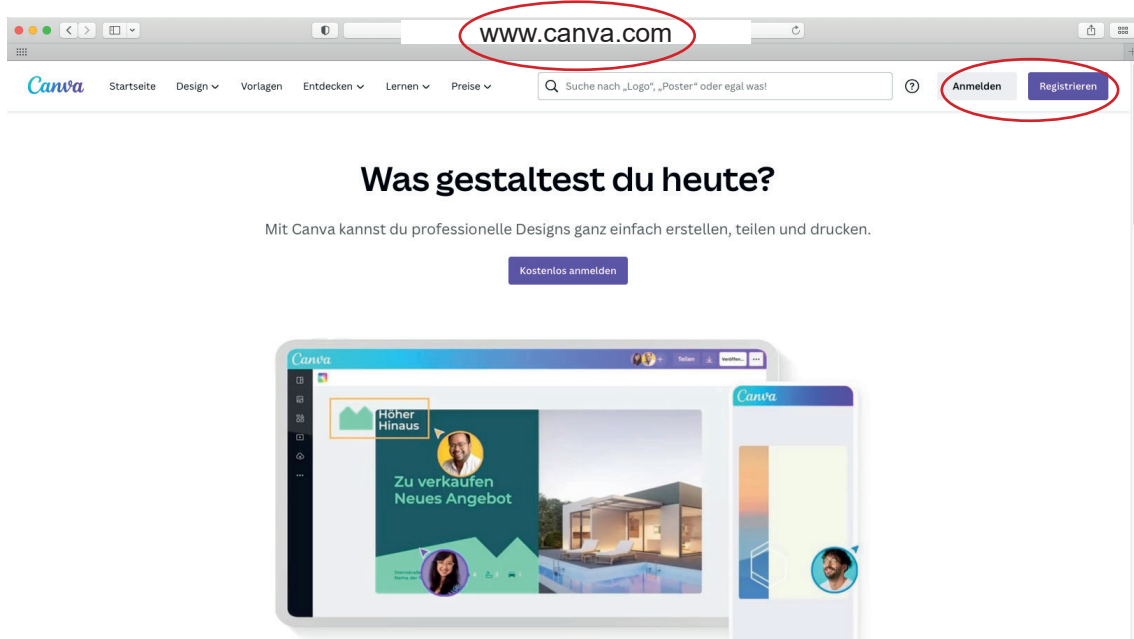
www.canva.com

Canva Startseite Design Vorlagen Entdecken Lernen Preise

Suche nach „Logo", „Poster" oder egal was!

?

Anmelden

Registrieren

Was gestaltest du heute?

Mit Canva kannst du professionelle Designs ganz einfach erstellen, teilen und drucken.

Kostenlos anmelden

Canva

Teilen

Veröffen...

Höher Hinaus

Zu verkaufen Neues Angebot

Canva